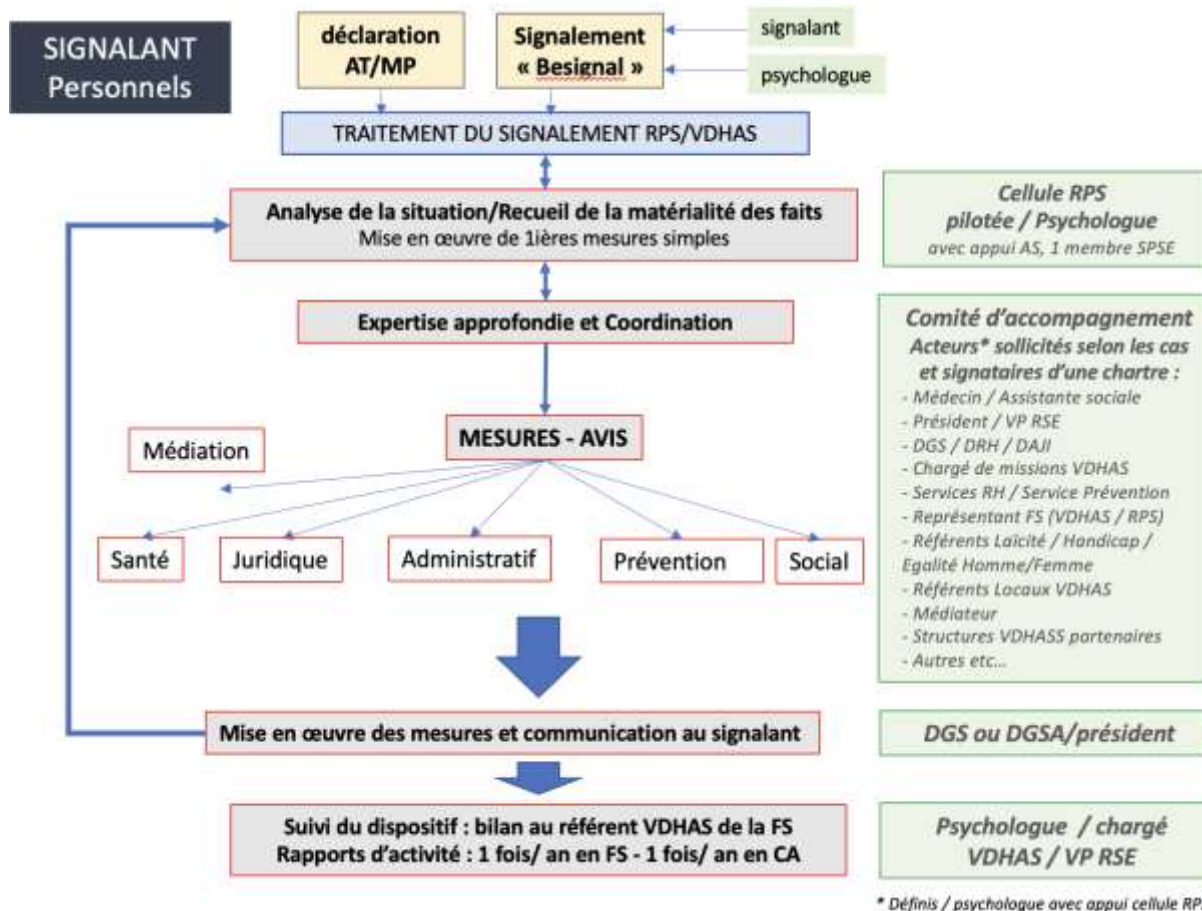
SIGNALANT
Personnels

déclaration
AT/MP

Signalement
« Besignal »

signalant

psychologue

TRAITEMENT DU SIGNALEMENT RPS/VDHAS

Analyse de la situation/Recueil de la matérialité des faits
Mise en œuvre de 1ières mesures simples

Cellule RPS
pilotée / Psychologue
avec appui AS, 1 membre SPSE

Expertise approfondie et Coordination

Comité d'accompagnement
Acteurs* sollicités selon les cas et signataires d'une chartre :
- Médecin / Assistante sociale
- Président / VP RSE
- DGS / DRH / DAJI
- Chargé de missions VDHAS
- Services RH / Service Prévention
- Représentant FS (VDHAS / RPS)
- Référents Laïcité / Handicap / Egalité Homme/Femme
- Référents Locaux VDHAS
- Médiateur
- Structures VDHASS partenaires
- Autres etc...

Médiation

MESURES - AVIS

Santé

Juridique

Administratif

Prévention

Social

Mise en œuvre des mesures et communication au signalant

DGS ou DGSA/président

Suivi du dispositif : bilan au référent VDHAS de la FS
Rapports d'activité : 1 fois/ an en FS - 1 fois/ an en CA

Psychologue / chargé
VDHAS / VP RSE

* Définis / psychologue avec appui cellule RP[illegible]